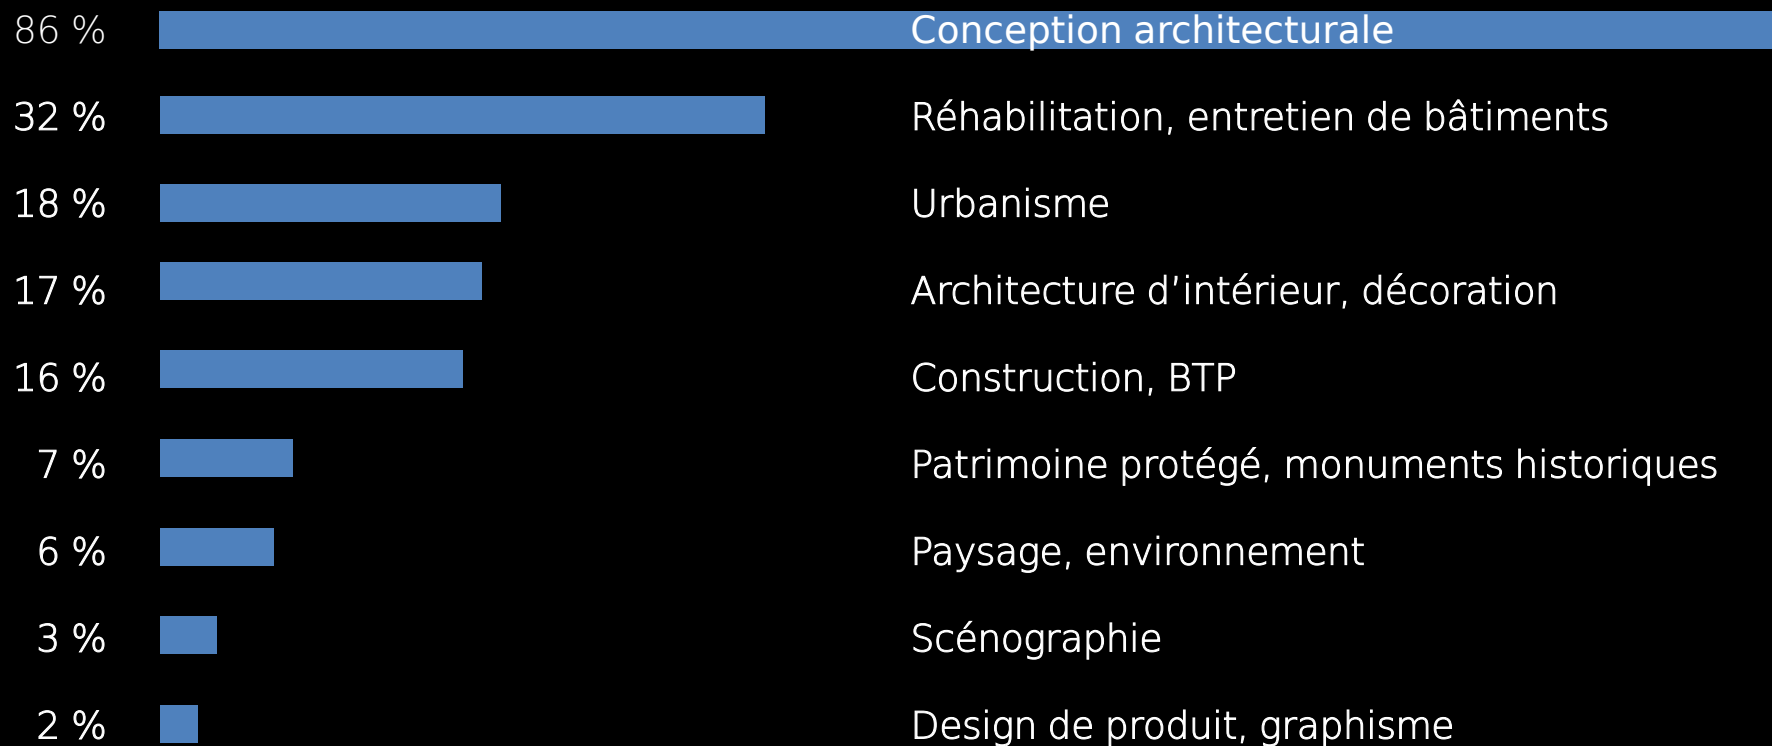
86 % Conception architecturale

32 % Réhabilitation, entretien de bâtiments

18 % Urbanisme

17 % Architecture d'intérieur, décoration

16 % Construction, BTP

7 % Patrimoine protégé, monuments historiques

6 % Paysage, environnement

3 % Scénographie

2 % Design de produit, graphisme